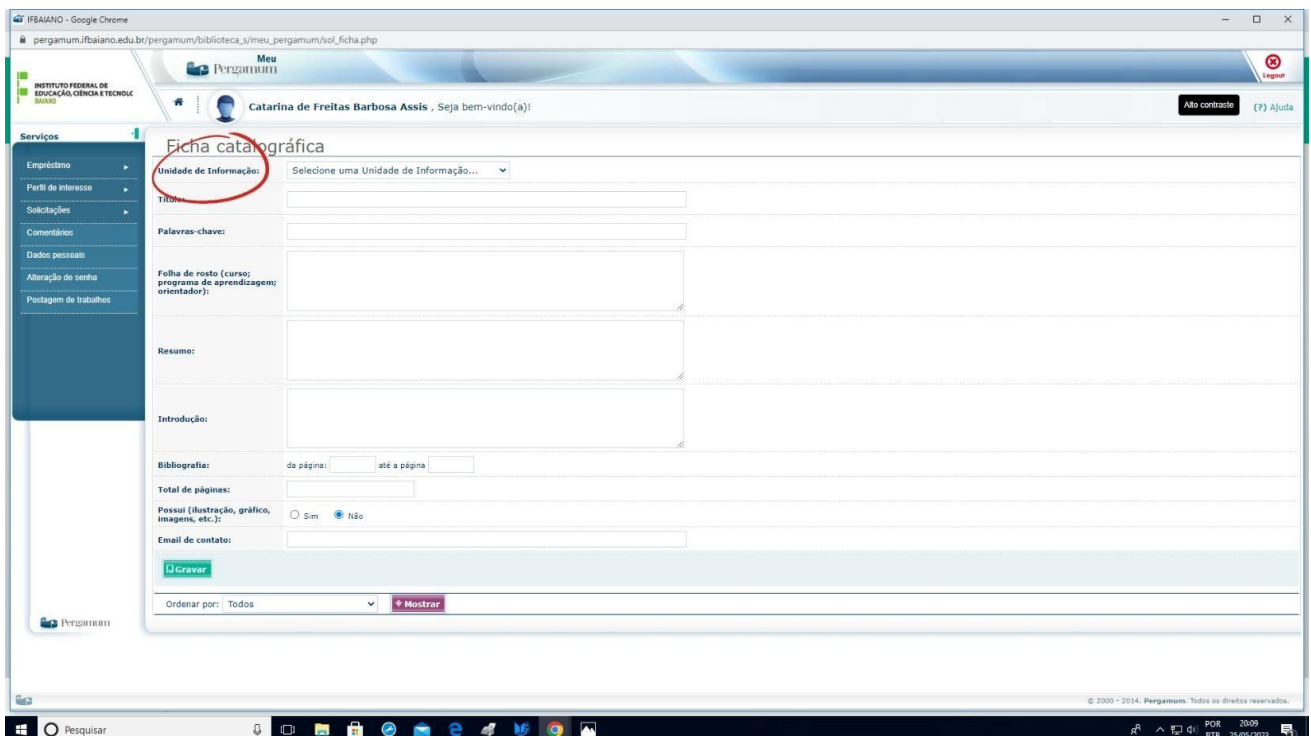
IFBAIANO - Google Chrome

pergamum.ifbaiano.edu.br/pergamum/biblioteca_s/meu_pergamum/sol_ficha.php

INSTITUTO FEDERAL DE EDUCAÇÃO, CIÊNCIA E TECNOLC BAIANO

Meu Pergamum

Logout

Catarina de Freitas Barbosa Assis , Seja bem-vindo(a)!

Alto contraste

(?) Ajuda

Serviços

Empréstimo
Perfil de interesse
Solicitações
Comentários
Dados pessoais
Alteração de senha
Postagem de trabalhos

Ficha catalográfica

Unidade de Informação: Selecione uma Unidade de Informação...

Título:

Palavras-chave:

Folha de rosto (curso; programa de aprendizagem; orientador):

Resumo:

Introdução:

Bibliografia: da página: até a página

Total de páginas:

Possui (ilustração, gráfico, imagens, etc.): Sim Não

Email de contato:

Gravar

Ordenar por: Todos Mostrar

Pergamum

© 2000 - 2014. Pergamum. Todos os direitos reservados.

Pesquisar

POR PTB 20:09 25/05/2022